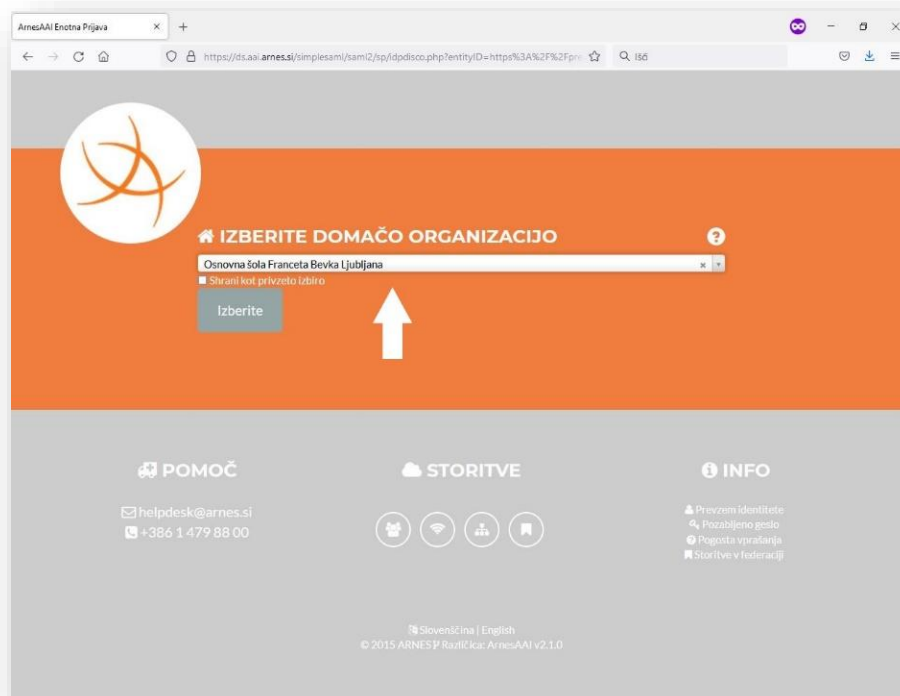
ArnesAAI Enotna Prijava

https://ds.aai.arnes.si/simplesaml/saml2/sp/idpdisco.php?entityID=https%3A%2F%2Fpr

Išči

IZBERITE DOMAČO ORGANIZACIJO

Osnovna šola Franceta Bevka Ljubljana

Shrani kot privzeto izbiro

Izberite

POMOČ

helpdesk@arnes.si
+386 1 479 88 00

STORITVE

INFO

Prevzem identitete
Pozabljeno geslo
Pogosta vprašanja
Storitve v federaciji

Slovenščina | English
© 2015 ARNES Različica: ArnesAAI v2.1.0